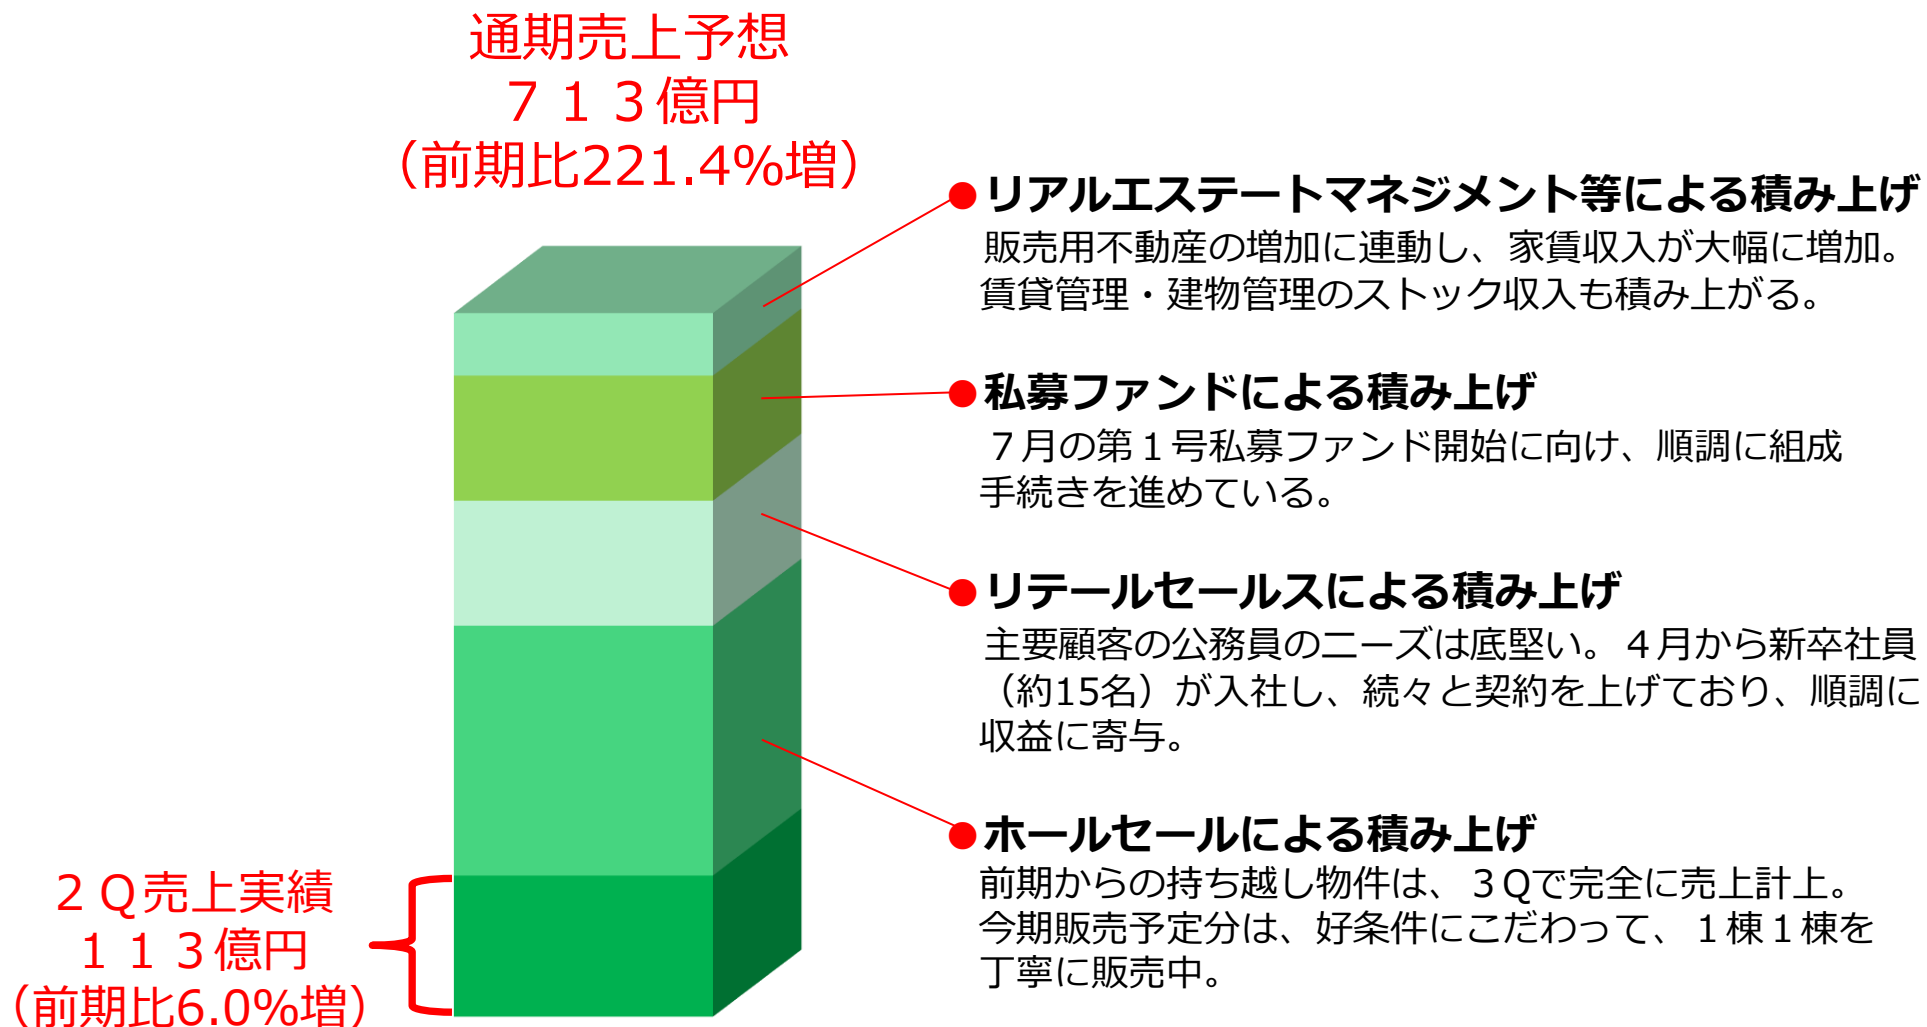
通期売上予想
７１３億円
（前期比221.4%増）

●リアルエステートマネジメント等による積み上げ
販売用不動産の増加に連動し、家賃収入が大幅に増加。賃貸管理・建物管理のストック収入も積み上がる。

●私募ファンドによる積み上げ
７月の第１号私募ファンド開始に向け、順調に組成手続きを進めている。

●リテールセールスによる積み上げ
主要顧客の公務員のニーズは底堅い。４月から新卒社員（約15名）が入社し、続々と契約を上げており、順調に収益に寄与。

●ホールセールによる積み上げ
前期からの持ち越し物件は、３Qで完全に売上計上。今期販売予定分は、好条件にこだわって、１棟１棟を丁寧に販売中。

２Q売上実績
１１３億円
（前期比6.0%増）